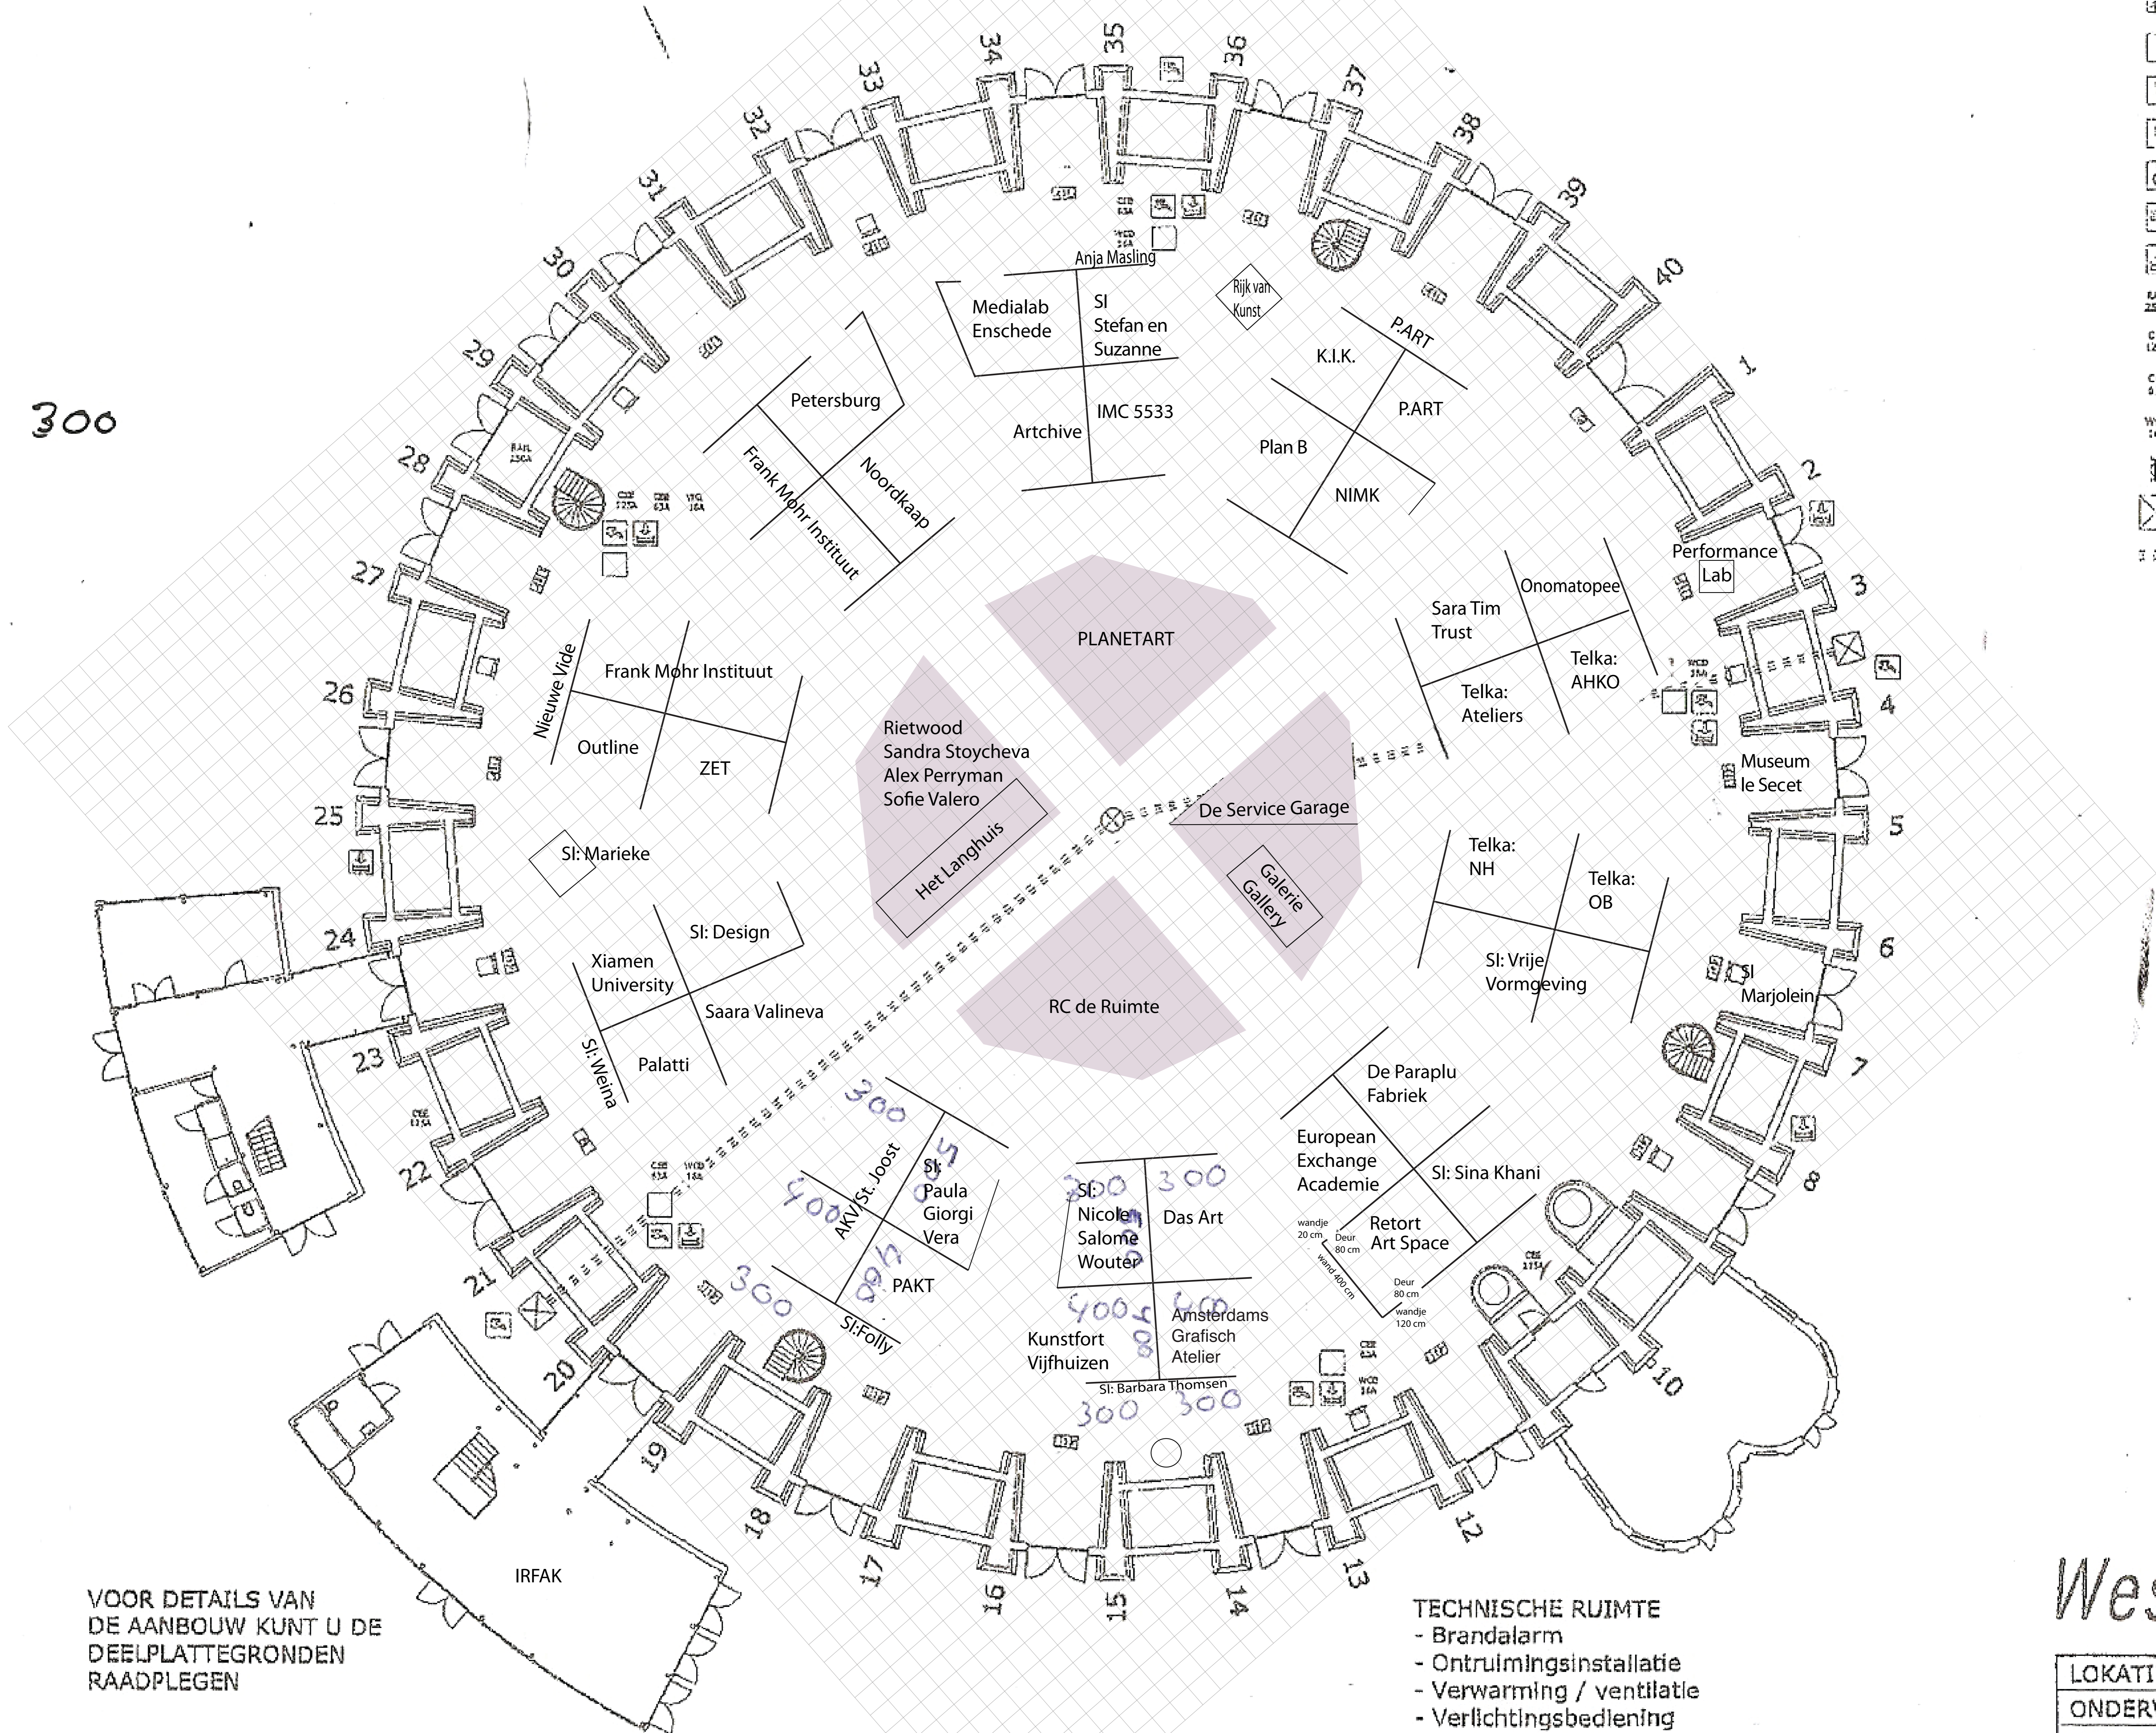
300

35 36 37 38 39 40 1 2 3 4 5 6 7 8 10 12 13 14 15 16 17 18 19 20 21 22 23 24 25 26 27 28 29 30 31 32 33 34

Anja Masling

Medialab Enschede

SI Stefan en Suzanne

Rijk van Kunst

P.ART

K.I.K.

P.ART

Plan B

NIMK

IMC 5533

Artchive

Petersburg

Noordkaap

Frank Mohr Instituut

Performance Lab

Onomatopee

Sara Tim Trust

Telka: AHKO

Telka: Ateliers

Museum le Secet

PLANETART

Frank Mohr Instituut

Nieuwe Vide

Outline

ZET

Rietwood
Sandra Stoycheva
Alex Perryman
Sofie Valero

Het Langhuis

De Service Garage

Galerie Gallery

SI: Marieke

Telka: NH

Telka: OB

SI: Vrije Vormgeving

SI Marjolein

SI: Design

Xiamen University

Saara Valineva

Palatti

SI: Weina

RC de Ruimte

De Paraplu Fabriek

European Exchange Academie

SI: Sina Khani

Retort Art Space

wandje 20 cm

Deur 80 cm

wand 400 cm

Deur 80 cm

wandje 120 cm

300

AKV St. Joost

400

SI Paula Giorgi Vera

PAKT

300

SI: Folly

300 300

SI: Nicole Salome Wouter

Das Art

400 400

Kunstfort Vijfhuizen

Amsterdams Grafisch Atelier

SI: Barbara Thomsen

300 300

IRFAK

VOOR DETAILS VAN DE AANBOUW KUNT U DE DEELPLATTEGRONDEN RAADPLEGEN

TECHNISCHE RUIMTE
- Brandalarm
- Ontruimingsinstallatie
- Verwarming / ventilatie
- Verlichtingsbediening

Wes

LOKATI

ONDERV